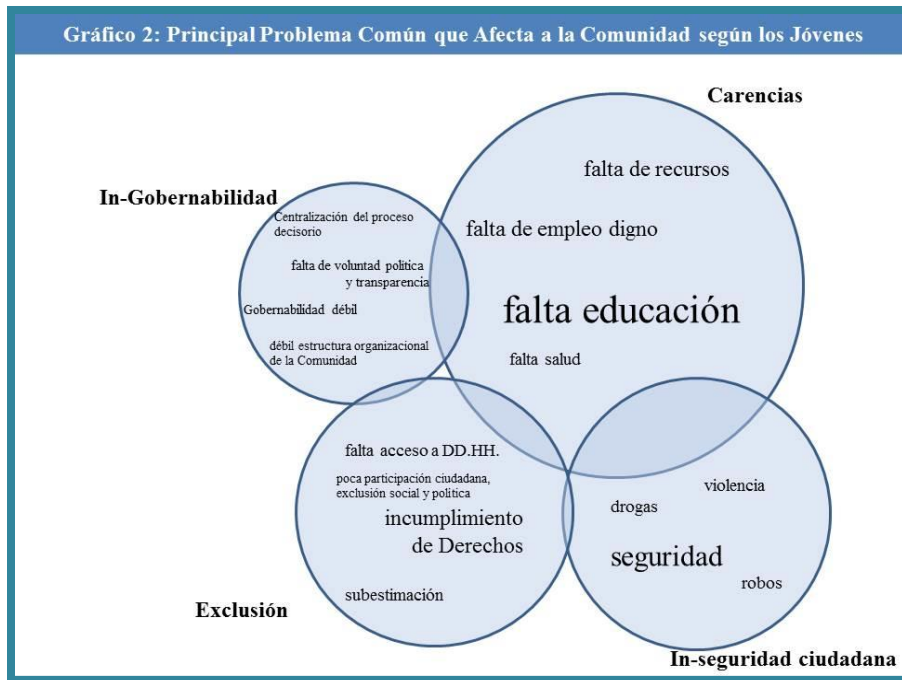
Gráfico 2: Principal Problema Común que Afecta a la Comunidad según los Jóvenes

Carencias

falta de recursos

falta de empleo digno

falta educación

falta salud

In-Gobernabilidad

Centralización del proceso decisorio

falta de voluntad politica y transparencia

Gobernabilidad débil

débil estructura organizacional de la Comunidad

falta acceso a DD.HH.

poca participación ciudadana, exclusión social y política

incumplimiento de Derechos

subestimación

Exclusión

violencia

drogas

seguridad

robos

In-seguridad ciudadana